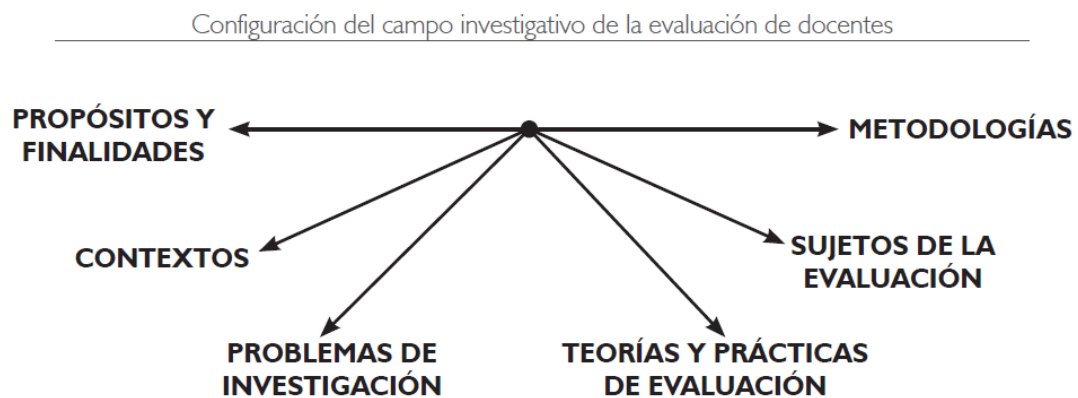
Configuración del campo investigativo de la evaluación de docentes

PROPÓSITOS Y FINALIDADES

METODOLOGÍAS

CONTEXTOS

SUJETOS DE LA EVALUACIÓN

PROBLEMAS DE INVESTIGACIÓN

TEORÍAS Y PRÁCTICAS DE EVALUACIÓN